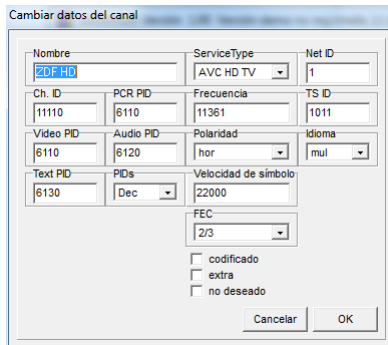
Cambiar datos del canal

Nombre
ZDF HD

ServiceType
AVC HD TV

Net ID
1

Ch. ID
11110

PCR PID
6110

Frecuencia
11361

TS ID
1011

Video PID
6110

Audio PID
6120

Polaridad
hor

Idioma
mul

Text PID
6130

PIDs
Dec

Velocidad de símbolo
22000

FEC
2/3

codificado
extra
no deseado

Cancelar
OK